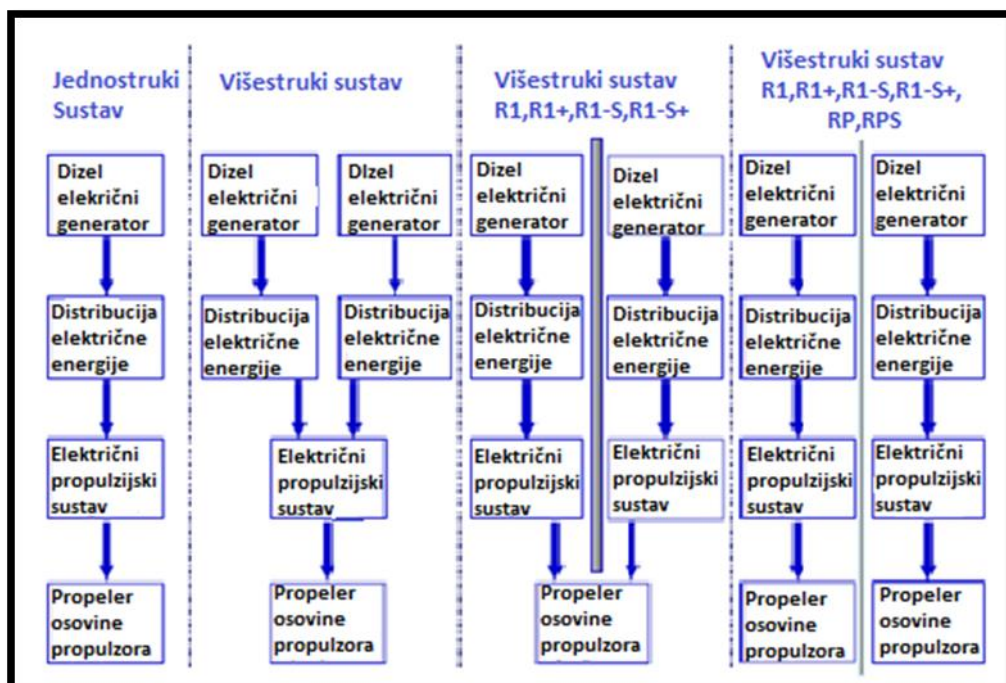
Jednostruki Sustav

Dizel električni generator

Distribucija električne energije

Električni propulzijski sustav

Propeler osovine propulzora

Višestruki sustav

Dizel električni generator

DIzel električni generator

Distribucija električne energije

Distribucija električne energije

Električni propulzijski sustav

Propeler osovine propulzora

Višestruki sustav R1,R1+,R1-S,R1-S+

Dizel električni generator

Dizel električni generator

Distribucija električne energije

Distribucija električne energije

Električni propulzijski sustav

Električni propulzijski sustav

Propeler osovine propulzora

Višestruki sustav R1,R1+,R1-S,R1-S+, RP,RPS

Dizel električni generator

Dizel električni generator

Distribucija električne energije

Distribucija električne energije

Električni propulzijski sustav

Električni propulzijski sustav

Propeler osovine propulzora

Propeler osovine propulzora